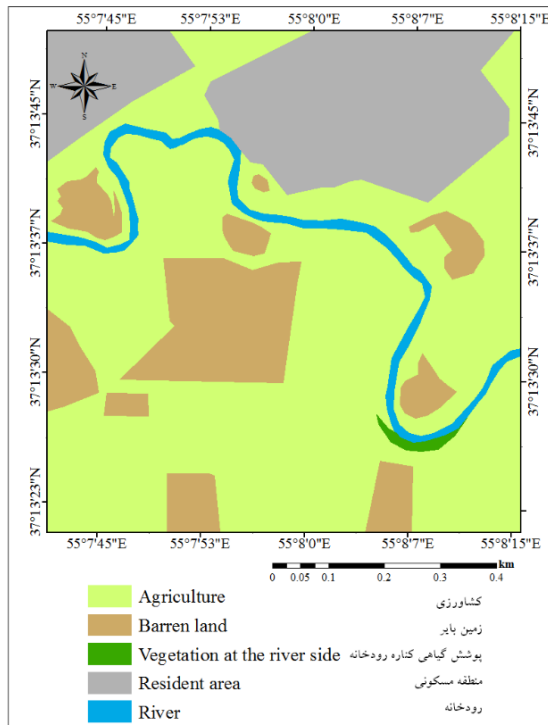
55°7'45"E 55°7'53"E 55°8'0"E 55°8'7"E 55°8'15"E

N
W E
S

37°13'45"N
37°13'37"N
37°13'30"N
37°13'23"N

37°13'45"N
37°13'37"N
37°13'30"N

55°7'45"E 55°7'53"E 55°8'0"E 55°8'7"E 55°8'15"E

0 0.05 0.1 0.2 0.3 0.4 km

Agriculture کشاورزی
Barren land زمین بایر
Vegetation at the river side پوشش گیاهی کناره رودخانه
Resident area منطقه مسکونی
River رودخانه